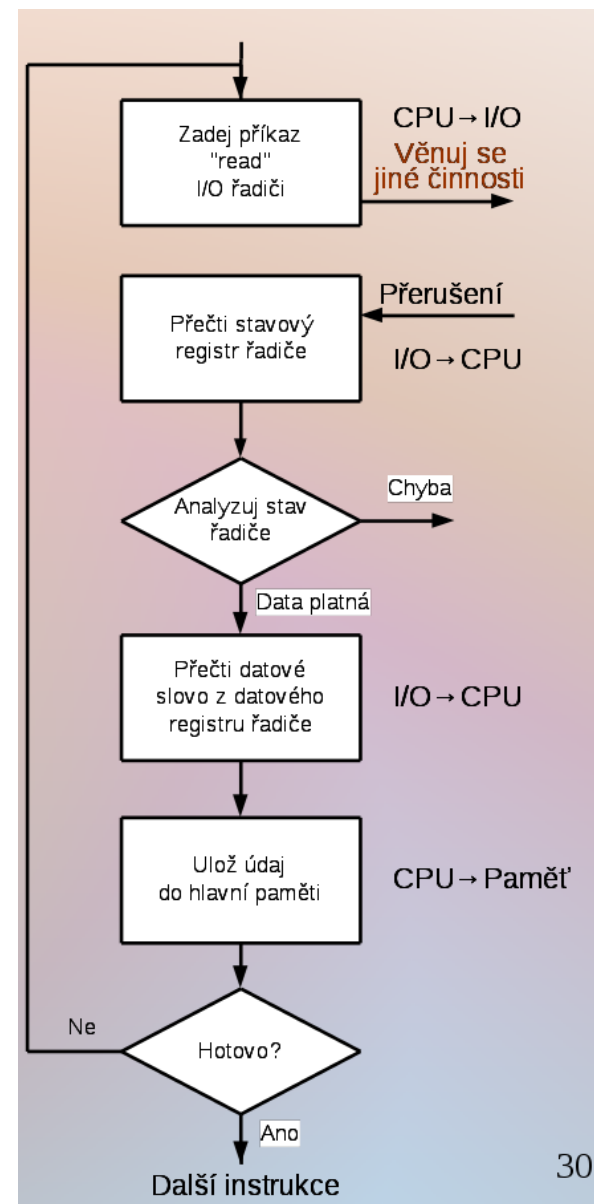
Zadej příkaz "read" I/O řadiči

CPU→I/O

Věnuj se jiné činnosti

Přerušení

Přečti stavový registr řadiče

I/O→CPU

Analyzuj stav řadiče

Chyba

Data platná

Přečti datové slovo z datového registru řadiče

I/O→CPU

Ulož údaj do hlavní paměti

CPU→Paměť

Ne

Hotovo?

Ano

Další instrukce

30